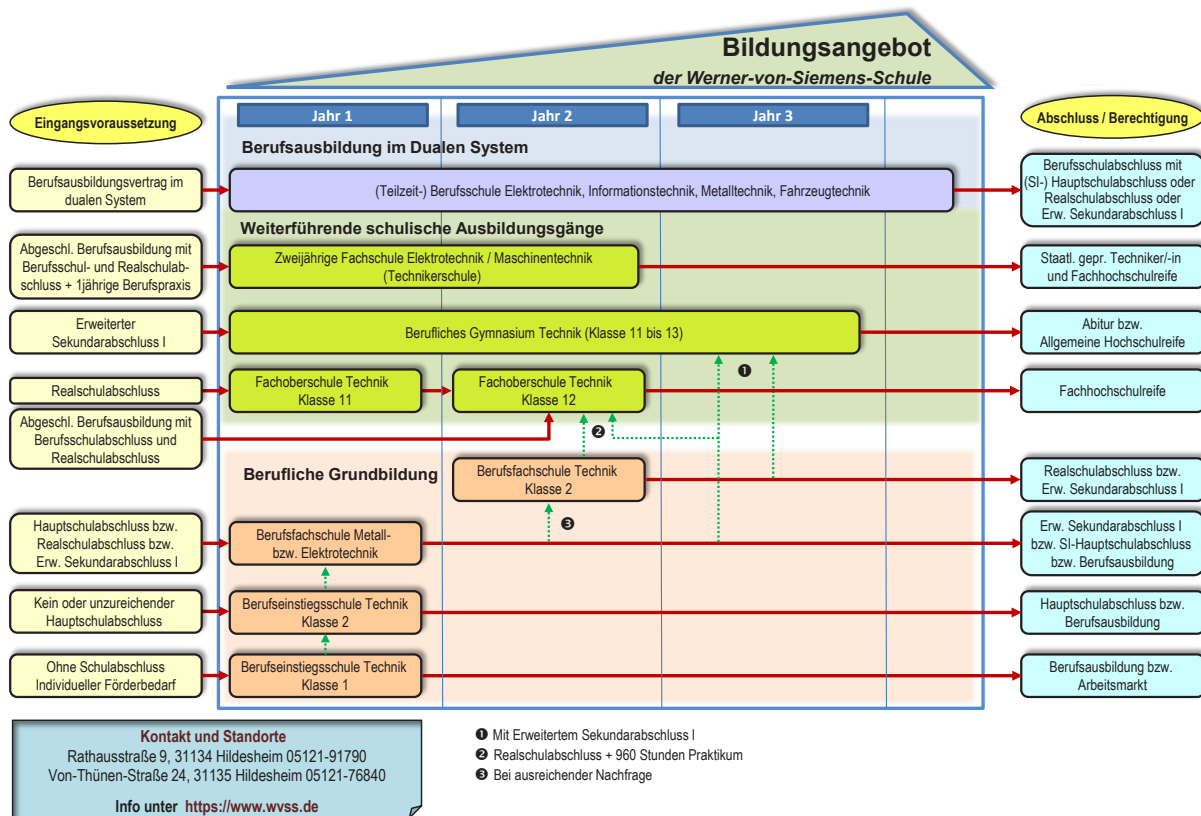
Bildungsangebot
der Werner-von-Siemens-Schule

Eingangsvoraussetzung

Jahr 1
Jahr 2
Jahr 3

Abschluss / Berechtigung

Berufsausbildung im Dualen System

Berufsausbildungsvertrag im dualen System

(Teilzeit-) Berufsschule Elektrotechnik, Informationstechnik, Metalltechnik, Fahrzeugtechnik

Berufsschulabschluss mit (SI-) Hauptschulabschluss oder Realschulabschluss oder Erw. Sekundarabschluss I

Weiterführende schulische Ausbildungsgänge

Abgeschl. Berufsausbildung mit Berufsschul- und Realschulabschluss + 1jährige Berufspraxis

Zweijährige Fachschule Elektrotechnik / Maschinentechnik (Technikerschule)

Staatl. gepr. Techniker/-in und Fachhochschulreife

Erweiterter Sekundarabschluss I

Berufliches Gymnasium Technik (Klasse 11 bis 13)

Abitur bzw. Allgemeine Hochschulreife

❶

Realschulabschluss

Fachoberschule Technik Klasse 11

Fachoberschule Technik Klasse 12

Fachhochschulreife

Abgeschl. Berufsausbildung mit Berufsschulabschluss und Realschulabschluss

❷

Berufliche Grundbildung

Berufsfachschule Technik Klasse 2

Realschulabschluss bzw. Erw. Sekundarabschluss I

❸

Hauptschulabschluss bzw. Realschulabschluss bzw. Erw. Sekundarabschluss I

Berufsfachschule Metall- bzw. Elektrotechnik

Erw. Sekundarabschluss I bzw. SI-Hauptschulabschluss bzw. Berufsausbildung

Kein oder unzureichender Hauptschulabschluss

Berufseinstiegsschule Technik Klasse 2

Hauptschulabschluss bzw. Berufsausbildung

Ohne Schulabschluss Individueller Förderbedarf

Berufseinstiegsschule Technik Klasse 1

Berufsausbildung bzw. Arbeitsmarkt

Kontakt und Standorte
Rathausstraße 9, 31134 Hildesheim 05121-91790
Von-Thünen-Straße 24, 31135 Hildesheim 05121-76840

Info unter https://www.wvss.de

❶ Mit Erweitertem Sekundarabschluss I
❷ Realschulabschluss + 960 Stunden Praktikum
❸ Bei ausreichender Nachfrage